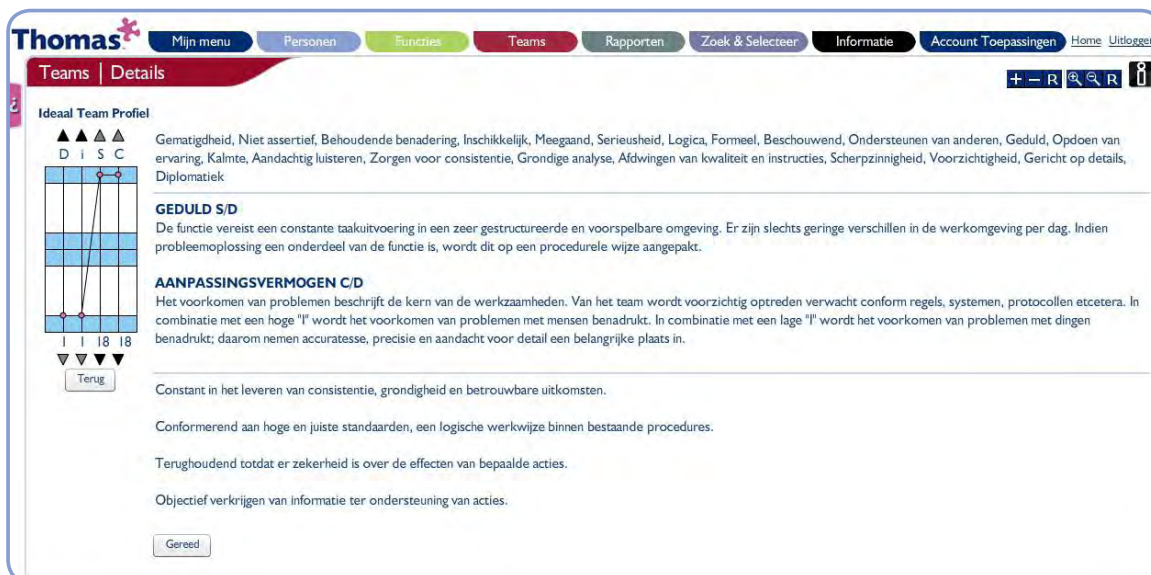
Thomas Mijn menu Personen Functies Teams Rapporten Zoek & Selecteer Informatie Account Toepassingen Home Uitloggen

Teams | Details

+ – R R

Ideaal Team Profiel

D i S C

Gematigdheid, Niet assertief, Behoudende benadering, Inschikkelijk, Meegaand, Serieusheid, Logica, Formeel, Beschouwend, Ondersteunen van anderen, Geduld, Opdoen van ervaring, Kalmte, Aandachtig luisteren, Zorgen voor consistentie, Grondige analyse, Afdwingen van kwaliteit en instructies, Scherpzinnigheid, Voorzichtigheid, Gericht op details, Diplomatiek

GEDULD S/D
De functie vereist een constante taakuitvoering in een zeer gestructureerde en voorspelbare omgeving. Er zijn slechts geringe verschillen in de werkomgeving per dag. Indien probleemoplossing een onderdeel van de functie is, wordt dit op een procedurele wijze aangepakt.

AANPASSINGSVERMOGEN C/D
Het voorkomen van problemen beschrijft de kern van de werkzaamheden. Van het team wordt voorzichtig optreden verwacht conform regels, systemen, protocollen etcetera. In combinatie met een hoge "I" wordt het voorkomen van problemen met mensen benadrukt. In combinatie met een lage "I" wordt het voorkomen van problemen met dingen benadrukt; daarom nemen accuratesse, precisie en aandacht voor detail een belangrijke plaats in.

1 1 18 18

Terug

Constant in het leveren van consistentie, grondigheid en betrouwbare uitkomsten.

Conformerend aan hoge en juiste standaarden, een logische werkwijze binnen bestaande procedures.

Terughoudend totdat er zekerheid is over de effecten van bepaalde acties.

Objectief verkrijgen van informatie ter ondersteuning van acties.

Gereed